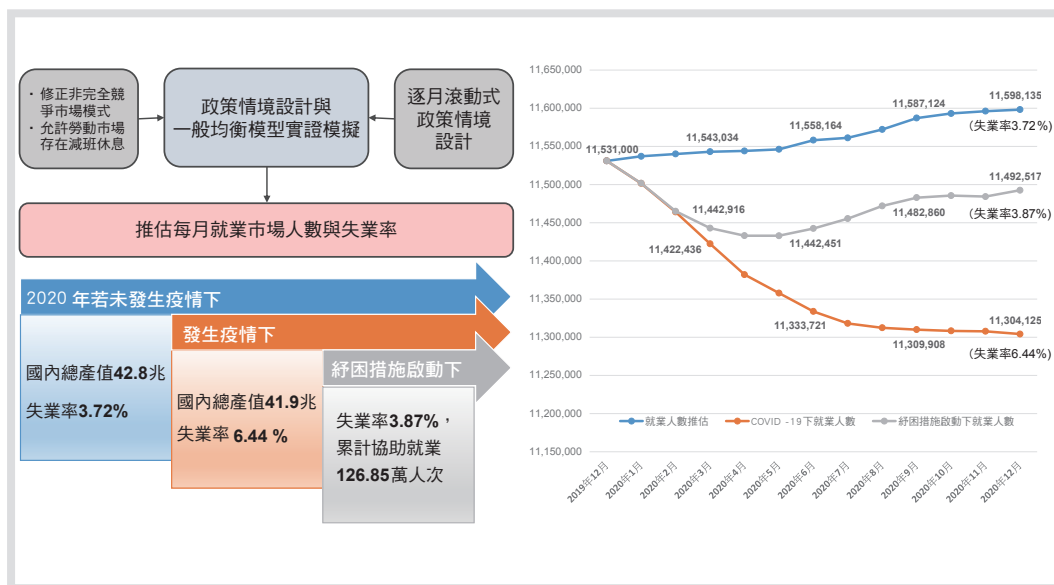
・修正非完全競爭市場模式
・允許勞動市場存在減班休息

政策情境設計與一般均衡模型實證模擬

逐月滾動式政策情境設計

推估每月就業市場人數與失業率

2020 年若未發生疫情下

國內總產值42.8兆
失業率3.72%

發生疫情下

國內總產值41.9兆
失業率 6.44 %

紓困措施啟動下

失業率3.87%，累計協助就業126.85萬人次

11,650,000
11,600,000
11,550,000
11,500,000
11,450,000
11,400,000
11,350,000
11,300,000
11,250,000
11,200,000
11,150,000

11,531,000
11,543,034
11,558,164
11,587,124
11,598,135
(失業率3.72%)
11,442,916
11,422,436
11,442,451
11,482,860
11,492,517
(失業率3.87%)
11,333,721
11,309,908
11,304,125
(失業率6.44%)

就業人數推估
COVID -19下就業人數
紓困措施啟動下就業人數

2019年12月
2020年1月
2020年2月
2020年3月
2020年4月
2020年5月
2020年6月
2020年7月
2020年8月
2020年9月
2020年10月
2020年11月
2020年12月